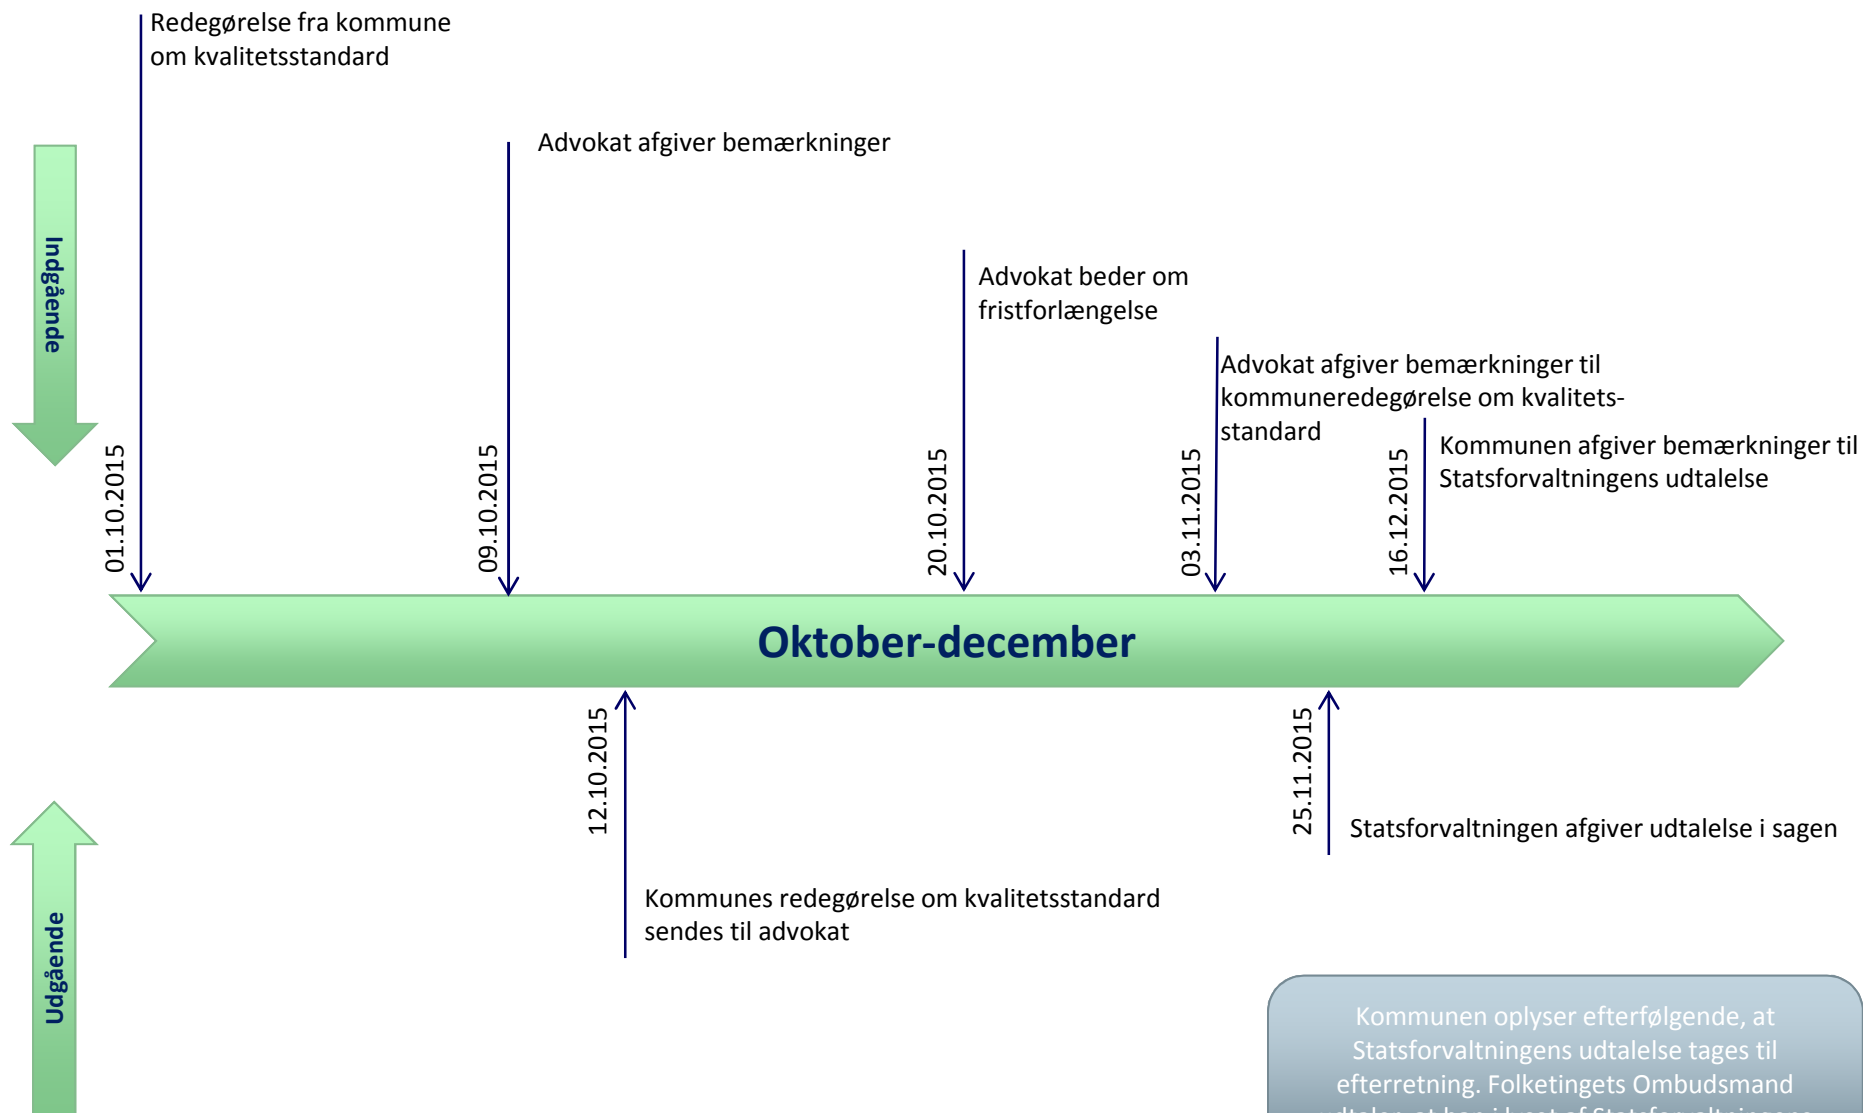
Indgående

01.10.2015
Redegørelse fra kommune om kvalitetsstandard

09.10.2015
Advokat afgiver bemærkninger

20.10.2015
Advokat beder om fristforlængelse

03.11.2015
Advokat afgiver bemærkninger til kommuneredegørelse om kvalitetsstandard

16.12.2015
Kommunen afgiver bemærkninger til Statsforvaltningens udtalelse

Oktober-december

Udgående

12.10.2015
Kommunes redegørelse om kvalitetsstandard sendes til advokat

25.11.2015
Statsforvaltningen afgiver udtalelse i sagen

Kommunen oplyser efterfølgende, at Statsforvaltningens udtalelse tages til efterretning. Folketingets Ombudsmand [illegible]